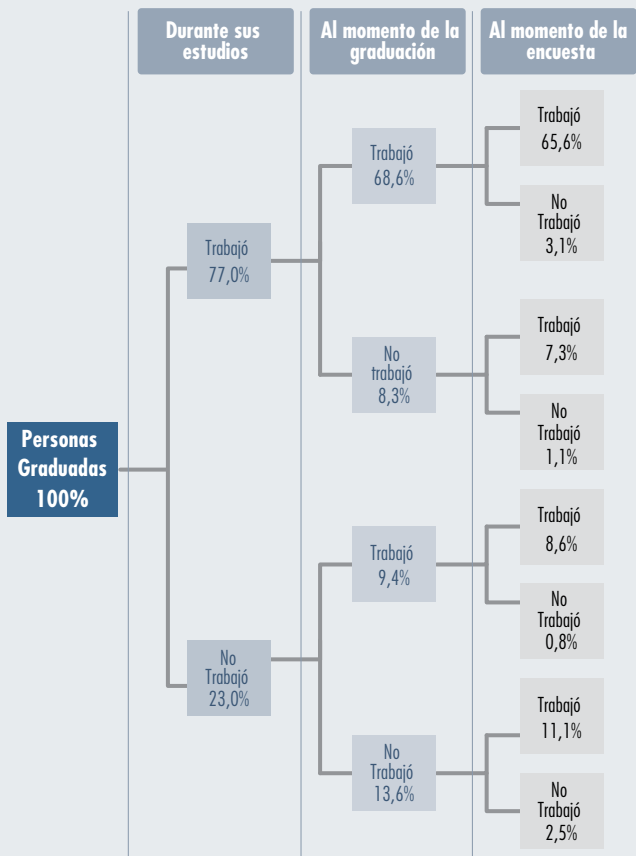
Durante sus estudios

Al momento de la graduación

Al momento de la encuesta

Personas Graduadas 100%

Trabajó 77,0%

Trabajó 68,6%

Trabajó 65,6%

No Trabajó 3,1%

No trabajó 8,3%

Trabajó 7,3%

No Trabajó 1,1%

No Trabajó 23,0%

Trabajó 9,4%

Trabajó 8,6%

No Trabajó 0,8%

No Trabajó 13,6%

Trabajó 11,1%

No Trabajó 2,5%